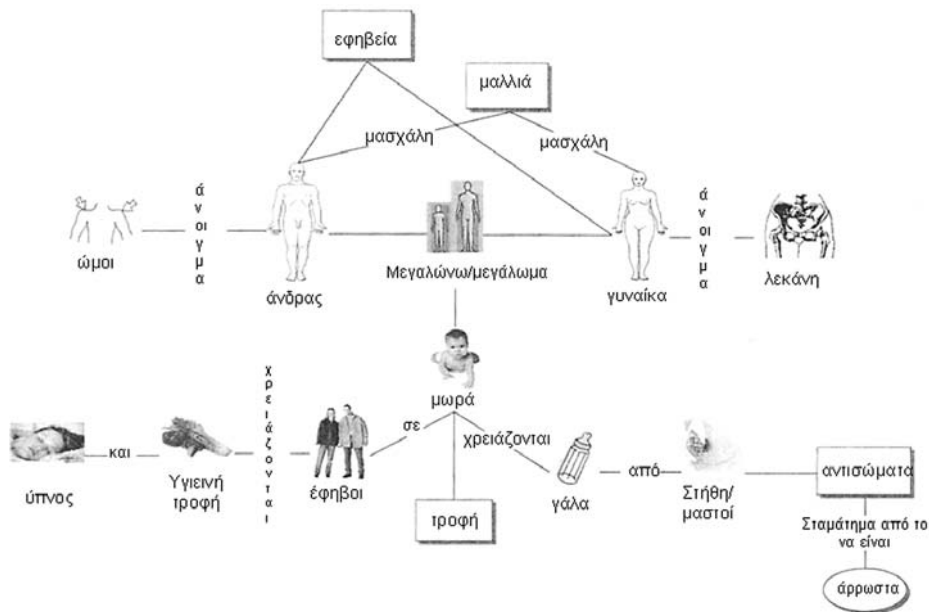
εφηβεία

μαλλιά

μασχάλη

μασχάλη

ώμοι

άνοιγμα

άνδρας

Μεγαλώνω/μεγάλωμα

γυναίκα

άνοιγμα

λεκάνη

μωρά

χρειάζονται

ύπνος

και

Υγιεινή τροφή

έφηβοι

σε

χρειάζονται

τροφή

γάλα

από

Στήθη/ μαστοί

αντισώματα

Σταμάτημα από το να είναι

άρρωστα